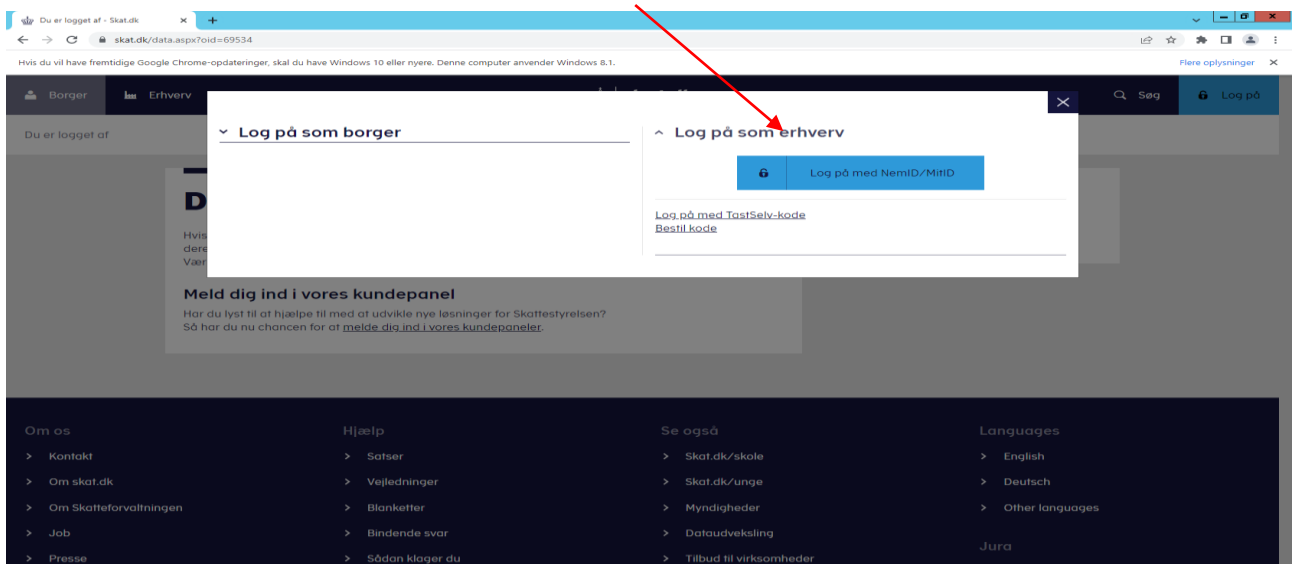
Du er logget af - Skat.dk ×

skat.dk/data.aspx?oid=69534

Hvis du vil have fremtidige Google Chrome-opdateringer, skal du have Windows 10 eller nyere. Denne computer anvender Windows 8.1.

Flere oplysninger ×

Borger Erhverv

Søg Log på

Du er logget af

D

Hvis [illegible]
dere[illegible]
Vær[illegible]

Log på som borger

Log på som erhverv

Log på med NemID/MitID

Log på med TastSelv-kode
Bestil kode

Meld dig ind i vores kundepanel

Har du lyst til at hjælpe til med at udvikle nye løsninger for Skattestyrelsen? Så har du nu chancen for at melde dig ind i vores kundepaneler.

Om os
> Kontakt
> Om skat.dk
> Om Skatteforvaltningen
> Job
> Presse

Hjælp
> Satser
> Vejledninger
> Blanketter
> Bindende svar
> Sådan klager du

Se også
> Skat.dk/skole
> Skat.dk/unge
> Myndigheder
> Dataudveksling
> Tilbud til virksomheder

Languages
> English
> Deutsch
> Other languages

Jura